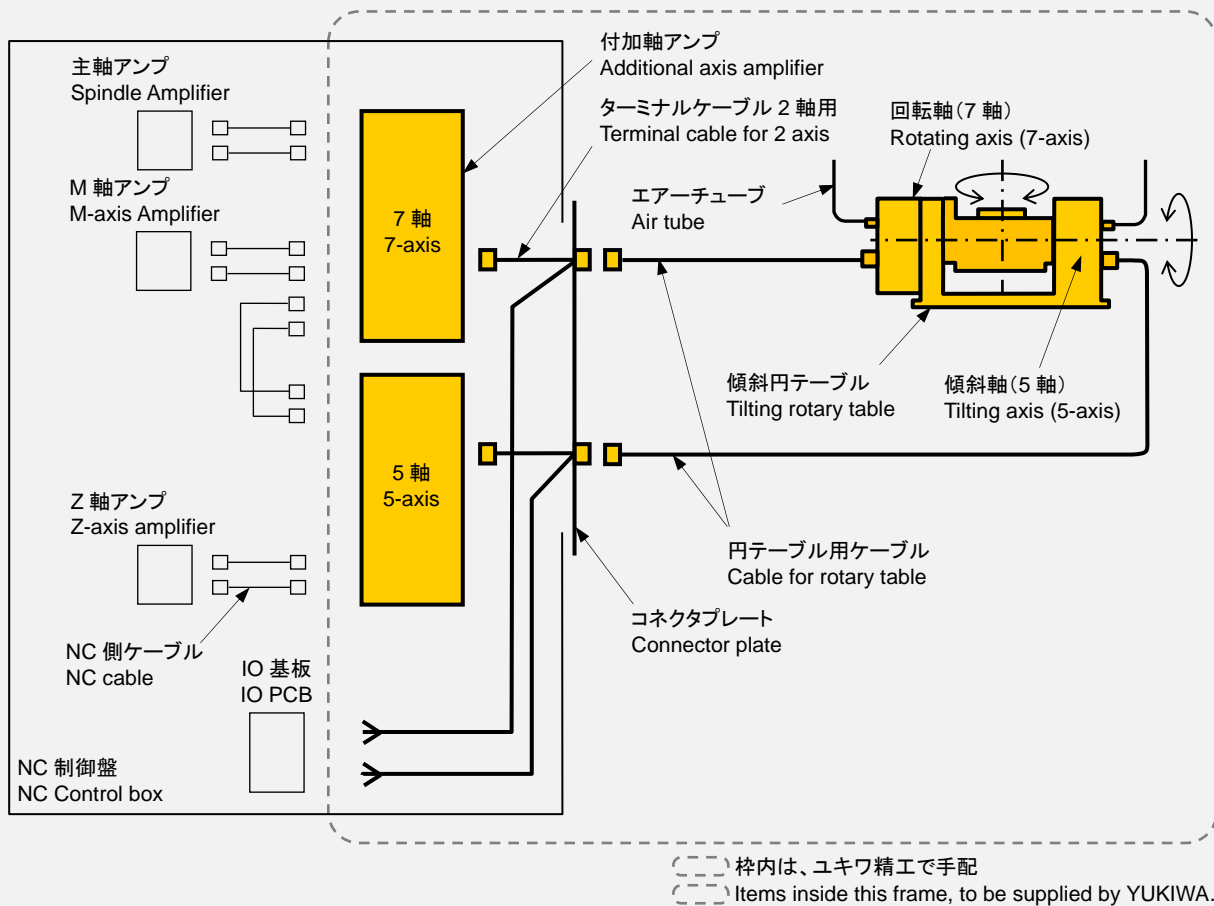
主軸アンプ
Spindle Amplifier

M 軸アンプ
M-axis Amplifier

Z 軸アンプ
Z-axis amplifier

NC 側ケーブル
NC cable

IO 基板
IO PCB

NC 制御盤
NC Control box

7 軸
7-axis

5 軸
5-axis

付加軸アンプ
Additional axis amplifier

ターミナルケーブル 2 軸用
Terminal cable for 2 axis

回転軸（7 軸）
Rotating axis (7-axis)

エアーチューブ
Air tube

傾斜円テーブル
Tilting rotary table

傾斜軸（5 軸）
Tilting axis (5-axis)

円テーブル用ケーブル
Cable for rotary table

コネクタプレート
Connector plate

枠内は、ユキワ精工で手配
Items inside this frame, to be supplied by YUKIWA.